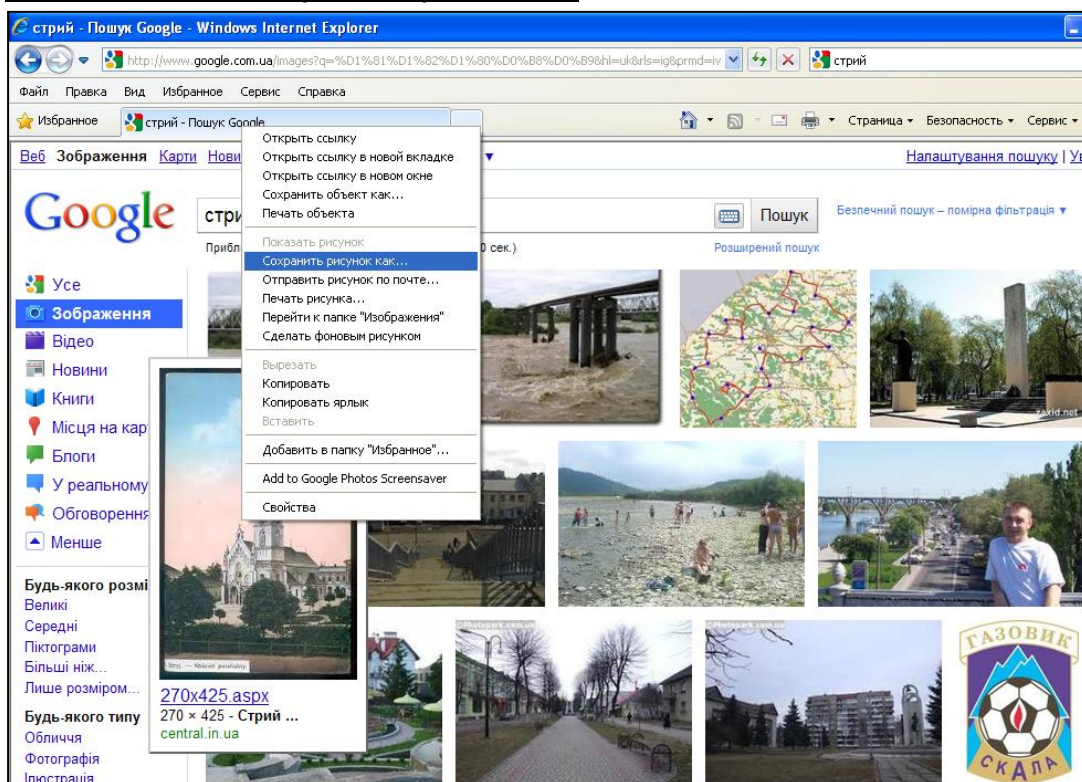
стрий - Пошук Google - Windows Internet Explorer

http://www.google.com.ua/images?q=%D1%81%D1%82%D1%80%D0%B8%D0%B9&hl=uk&rls=ig&prmd=iv

стрий

Файл Правка Вид Избранное Сервис Справка

Избранное | стрий - Пошук Google

Страница ▾ Безопасность ▾ Сервис ▾

Веб Зображення Карти Нови ▾

Налаштування пошуку | Ув

Google

стри

Пошук

Безпечний пошук – помірна фільтрація ▾

Прибл 0 сек.)

Розширений пошук

Открыть ссылку
Открыть ссылку в новой вкладке
Открыть ссылку в новом окне
Сохранить объект как...
Печать объекта
Показать рисунок
Сохранить рисунок как...
Отправить рисунок по почте...
Печать рисунка...
Перейти к папке "Изображения"
Сделать фоновым рисунком
Вырезать
Копировать
Копировать ярлык
Вставить
Добавить в папку "Избранное"...
Add to Google Photos Screensaver
Свойства

Усе
Зображення
Відео
Новини
Книги
Місця на карт
Блоги
У реальному
Обговорення
Меньше

Будь-якого розмі
Великі
Середні
Піктограми
Більші ніж...
Лише розміром...

Будь-якого типу
Обличчя
Фотографія
Ілюстрація

270x425.aspx
270 × 425 - Стрий ...
central.in.ua

zaxid.net

Photopark.com.ua

ГАЗОВИК
СКАЛА